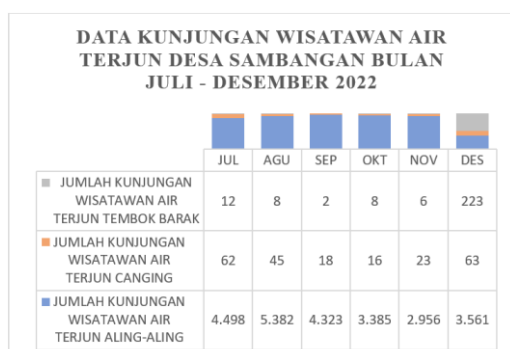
DATA KUNJUNGAN WISATAWAN AIR TERJUN DESA SAMBANGAN BULAN JULI - DESEMBER 2022

| | JUL | AGU | SEP | OKT | NOV | DES |
|---|---|---|---|---|---|---|
| JUMLAH KUNJUNGAN WISATAWAN AIR TERJUN TEMBOK BARAK | 12 | 8 | 2 | 8 | 6 | 223 |
| JUMLAH KUNJUNGAN WISATAWAN AIR TERJUN CANGING | 62 | 45 | 18 | 16 | 23 | 63 |
| JUMLAH KUNJUNGAN WISATAWAN AIR TERJUN ALING-ALING | 4.498 | 5.382 | 4.323 | 3.385 | 2.956 | 3.561 |